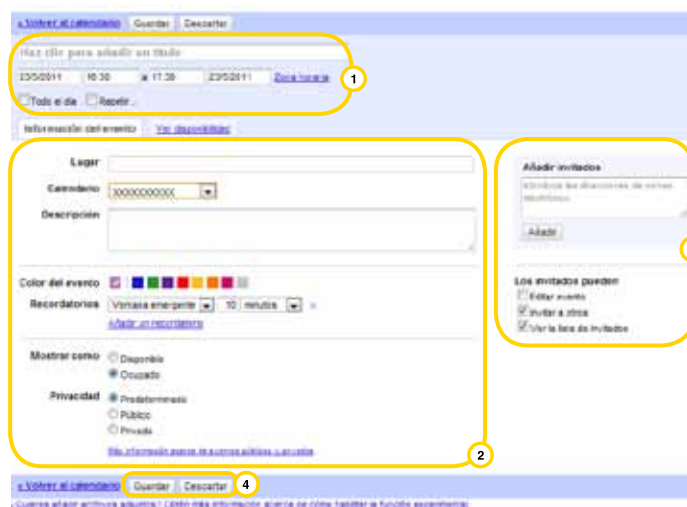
« Volver al calendario Guardar Descartar

Haz clic para añadir un título

23/5/2011 16:30 a 17:30 23/5/2011 Zona horaria

1

Todo el día Repetir...

Información del evento Ver disponibilidad

Lugar

Calendario XXXXXXXXXX

Descripción

Color del evento

Recordatorios Ventana emergente 10 minutos ×

Añadir un recordatorio

Mostrar como Disponible Ocupado

Privacidad Predeterminado Público Privado

Más información acerca de los eventos públicos y privados

2

Añadir invitados

Introduce las direcciones de correo electrónico

Añadir

Los invitados pueden

Editar evento

Invitar a otros

Ver la lista de invitados

« Volver al calendario Guardar Descartar 4

¿Quieres añadir archivos adjuntos? Obtén más información acerca de cómo habilitar la función experimental